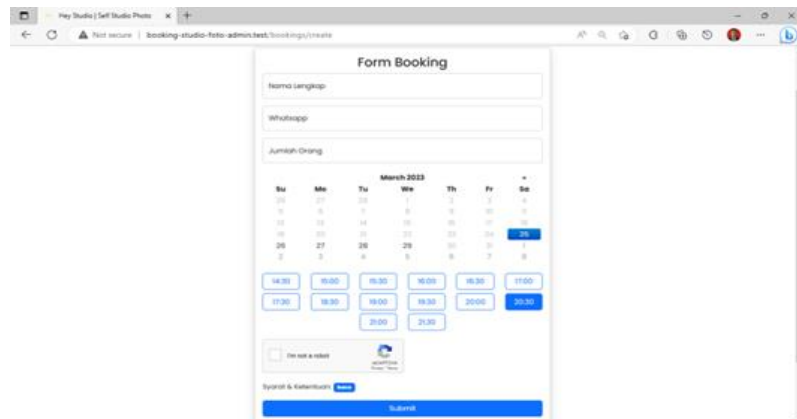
Hey Studio | Self Studio Photo ×

Not secure | booking-studio-foto-admin.test/bookings/create

Form Booking

Nama Lengkap

Whatsapp

Jumlah Orang

March 2023

| Su | Mo | Tu | We | Th | Fr | Sa |
|---|---|---|---|---|---|---|
| 26 | 27 | 28 | 1 | 2 | 3 | 4 |
| 5 | 6 | 7 | 8 | 9 | 10 | 11 |
| 12 | 13 | 14 | 15 | 16 | 17 | 18 |
| 19 | 20 | 21 | 22 | 23 | 24 | 25 |
| 26 | 27 | 28 | 29 | 30 | 31 | 1 |
| 2 | 3 | 4 | 5 | 6 | 7 | 8 |

14:30 15:00 15:30 16:00 16:30 17:00
17:30 18:30 19:00 19:30 20:00 20:30
21:00 21:30

I'm not a robot
reCAPTCHA
Privacy - Terms

Syarat & Ketentuan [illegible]

Submit